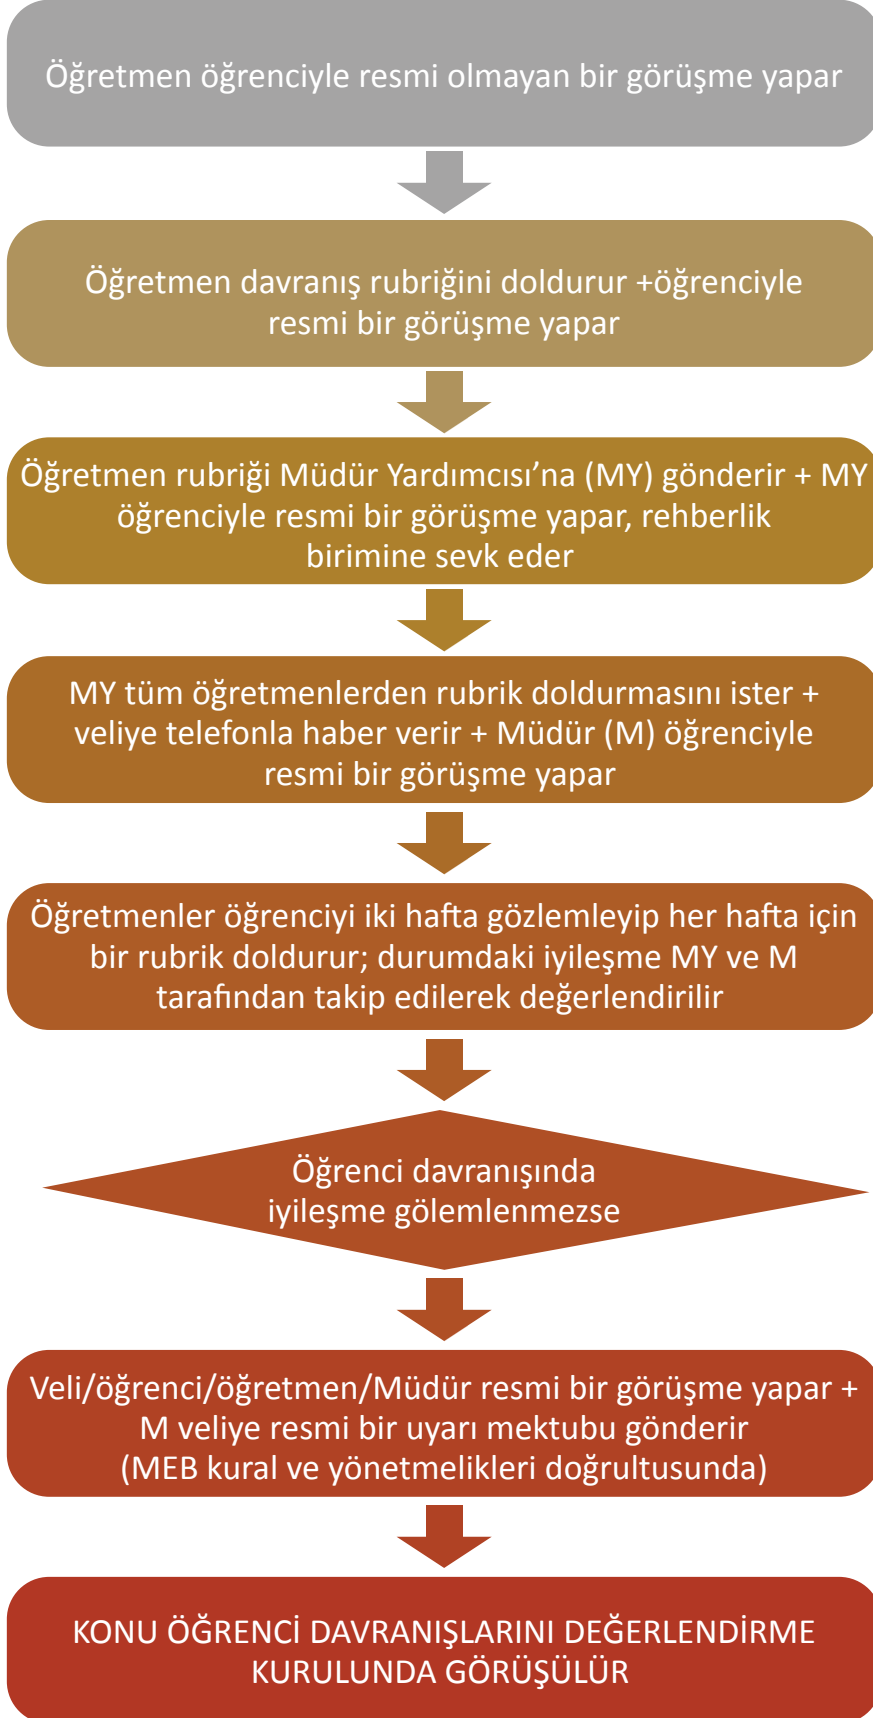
Öğretmen öğrenciyle resmi olmayan bir görüşme yapar

Öğretmen davranış rubriğini doldurur +öğrenciyle resmi bir görüşme yapar

Öğretmen rubriği Müdür Yardımcısı'na (MY) gönderir + MY öğrenciyle resmi bir görüşme yapar, rehberlik birimine sevk eder

MY tüm öğretmenlerden rubrik doldurmasını ister + veliye telefonla haber verir + Müdür (M) öğrenciyle resmi bir görüşme yapar

Öğretmenler öğrenciyi iki hafta gözlemleyip her hafta için bir rubrik doldurur; durumdaki iyileşme MY ve M tarafından takip edilerek değerlendirilir

Öğrenci davranışında iyileşme gölemlenmezse

Veli/öğrenci/öğretmen/Müdür resmi bir görüşme yapar + M veliye resmi bir uyarı mektubu gönderir (MEB kural ve yönetmelikleri doğrultusunda)

KONU ÖĞRENCİ DAVRANIŞLARINI DEĞERLENDİRME KURULUNDA GÖRÜŞÜLÜR